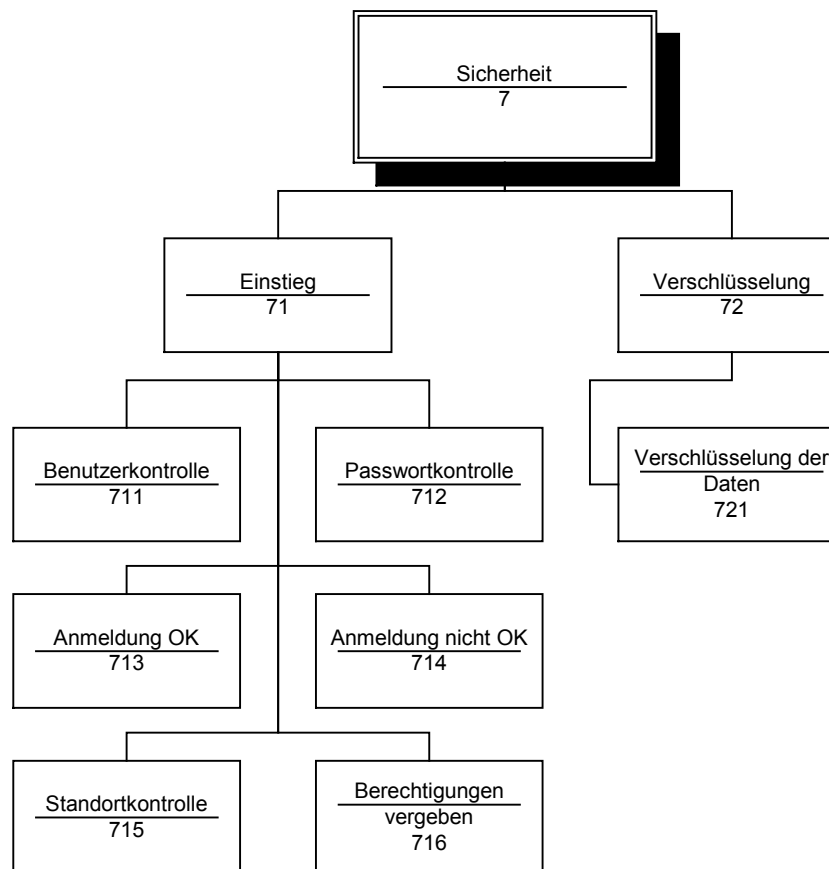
Sicherheit
7

Einstieg
71

Verschlüsselung
72

Benutzerkontrolle
711

Passwortkontrolle
712

Verschlüsselung der Daten
721

Anmeldung OK
713

Anmeldung nicht OK
714

Standortkontrolle
715

Berechtigungen vergeben
716